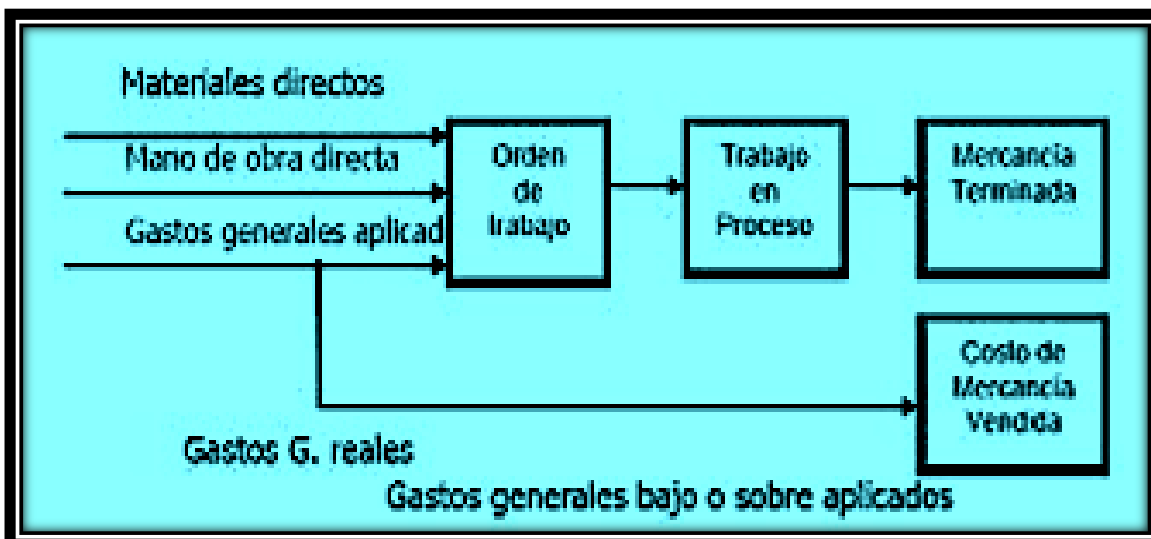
Materiales directos

Mano de obra directa

Gastos generales aplicad

Orden de trabajo

Trabajo en Proceso

Mercancía Terminada

Costo de Mercancía Vendida

Gastos G. reales

Gastos generales bajo o sobre aplicados